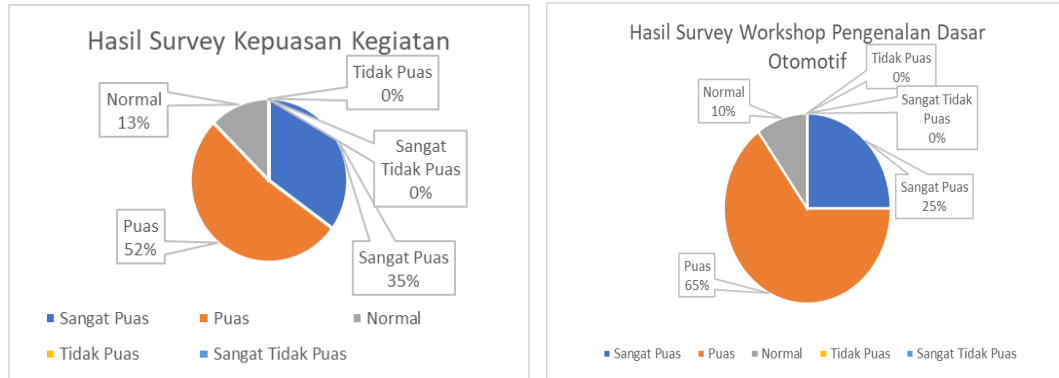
Hasil Survey Kepuasan Kegiatan

Normal
13%

Tidak Puas
0%

Sangat Tidak Puas
0%

Puas
52%

Sangat Puas
35%

■ Sangat Puas ■ Puas ■ Normal
■ Tidak Puas ■ Sangat Tidak Puas

Hasil Survey Workshop Pengenalan Dasar Otomotif

Tidak Puas
0%

Normal
10%

Sangat Tidak Puas
0%

Sangat Puas
25%

Puas
65%

■ Sangat Puas ■ Puas ■ Normal ■ Tidak Puas ■ Sangat Tidak Puas